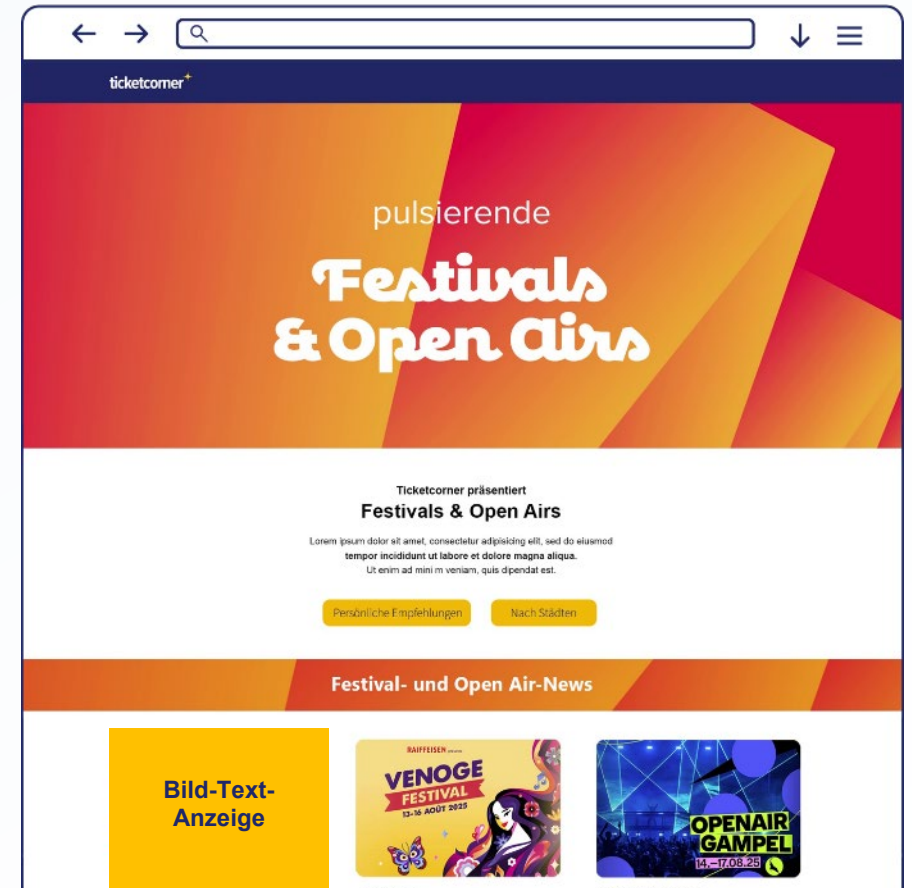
ticketcorner

pulsierende

Festivals & Open Airs

Ticketcorner präsentiert

Festivals & Open Airs

Lorem ipsum dolor sit amet, consectetur adipisicing elit, sed do eiusmod **tempor incididunt ut labore et dolore magna aliqua.** Ut enim ad mini m veniam, quis dipendat est.

Persönliche Empfehlungen

Nach Städten

Festival- und Open Air-News

Bild-Text-Anzeige

RAIFFEISEN

VENOGE FESTIVAL

13-16 AOÛT 2025

OPENAIR GAMPEL

14.–17.08.25